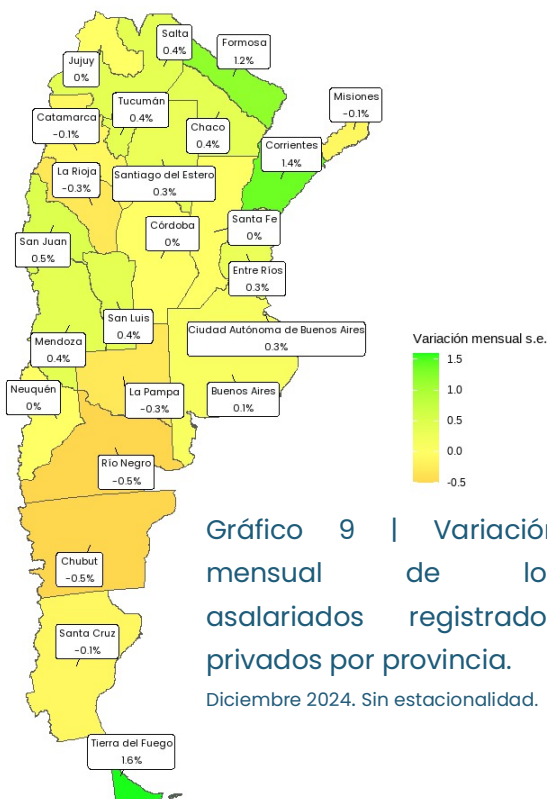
Salta
0.4%

Formosa
1.2%

Jujuy
0%

Misiones
-0.1%

Tucumán
0.4%

Catamarca
-0.1%

Chaco
0.4%

Corrientes
1.4%

La Rioja
-0.3%

Santiago del Estero
0.3%

Santa Fe
0%

Córdoba
0%

San Juan
0.5%

Entre Ríos
0.3%

San Luis
0.4%

Ciudad Autónoma de Buenos Aires
0.3%

Mendoza
0.4%

Variación mensual s.e.
1.5
1.0
0.5
0.0
-0.5

Neuquén
0%

La Pampa
-0.3%

Buenos Aires
0.1%

Río Negro
-0.5%

Chubut
-0.5%

Santa Cruz
-0.1%

Tierra del Fuego
1.6%

Gráfico 9 | Variación mensual de lo asalariados registrado privados por provincia.

Diciembre 2024. Sin estacionalidad.